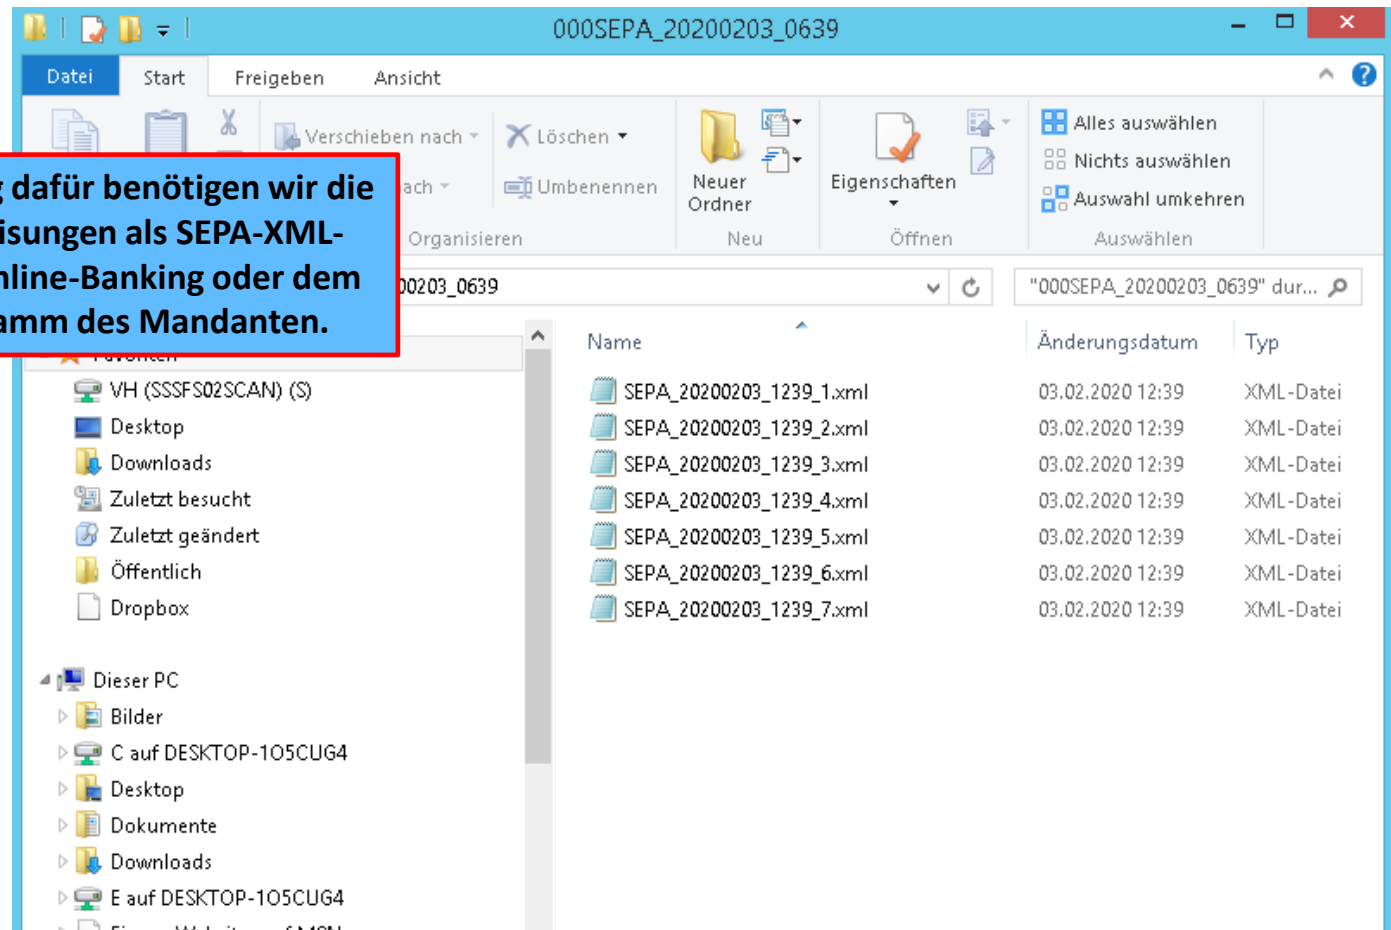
000SEPA_20200203_0639

Datei Start Freigeben Ansicht

Verschieben nach
ach
Löschen
Umbenennen
Organisieren
Neuer Ordner
Neu
Eigenschaften
Öffnen
Alles auswählen
Nichts auswählen
Auswahl umkehren
Auswählen

g dafür benötigen wir die
isungen als SEPA-XML-
nline-Banking oder dem
amm des Mandanten.

00203_0639
"000SEPA_20200203_0639" dur...

VH (SSSFS02SCAN) (S)
Desktop
Downloads
Zuletzt besucht
Zuletzt geändert
Öffentlich
Dropbox

Dieser PC
Bilder
C auf DESKTOP-1O5CUG4
Desktop
Dokumente
Downloads
E auf DESKTOP-1O5CUG4

| Name | Änderungsdatum | Typ |
|---|---|---|
| SEPA_20200203_1239_1.xml | 03.02.2020 12:39 | XML-Datei |
| SEPA_20200203_1239_2.xml | 03.02.2020 12:39 | XML-Datei |
| SEPA_20200203_1239_3.xml | 03.02.2020 12:39 | XML-Datei |
| SEPA_20200203_1239_4.xml | 03.02.2020 12:39 | XML-Datei |
| SEPA_20200203_1239_5.xml | 03.02.2020 12:39 | XML-Datei |
| SEPA_20200203_1239_6.xml | 03.02.2020 12:39 | XML-Datei |
| SEPA_20200203_1239_7.xml | 03.02.2020 12:39 | XML-Datei |